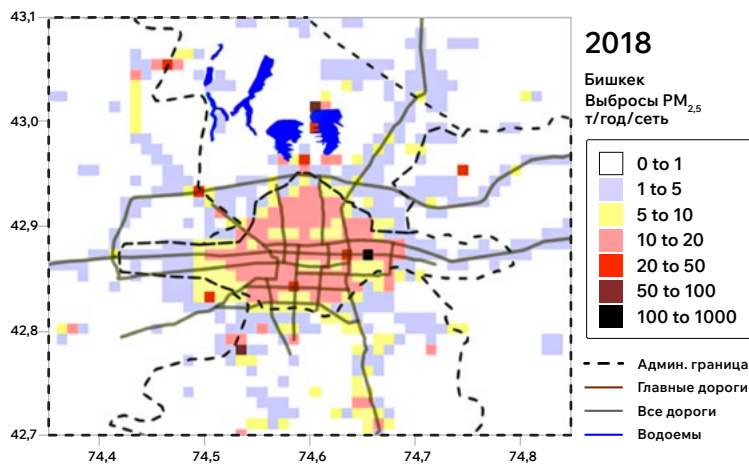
2018

Бишкек
Выбросы PM$_{2,5}$
т/год/сеть

0 to 1
1 to 5
5 to 10
10 to 20
20 to 50
50 to 100
100 to 1000

Админ. граница
Главные дороги
Все дороги
Водоемы

43,1
43,0
42,9
42,8
42,7

74,4
74,5
74,6
74,7
74,8